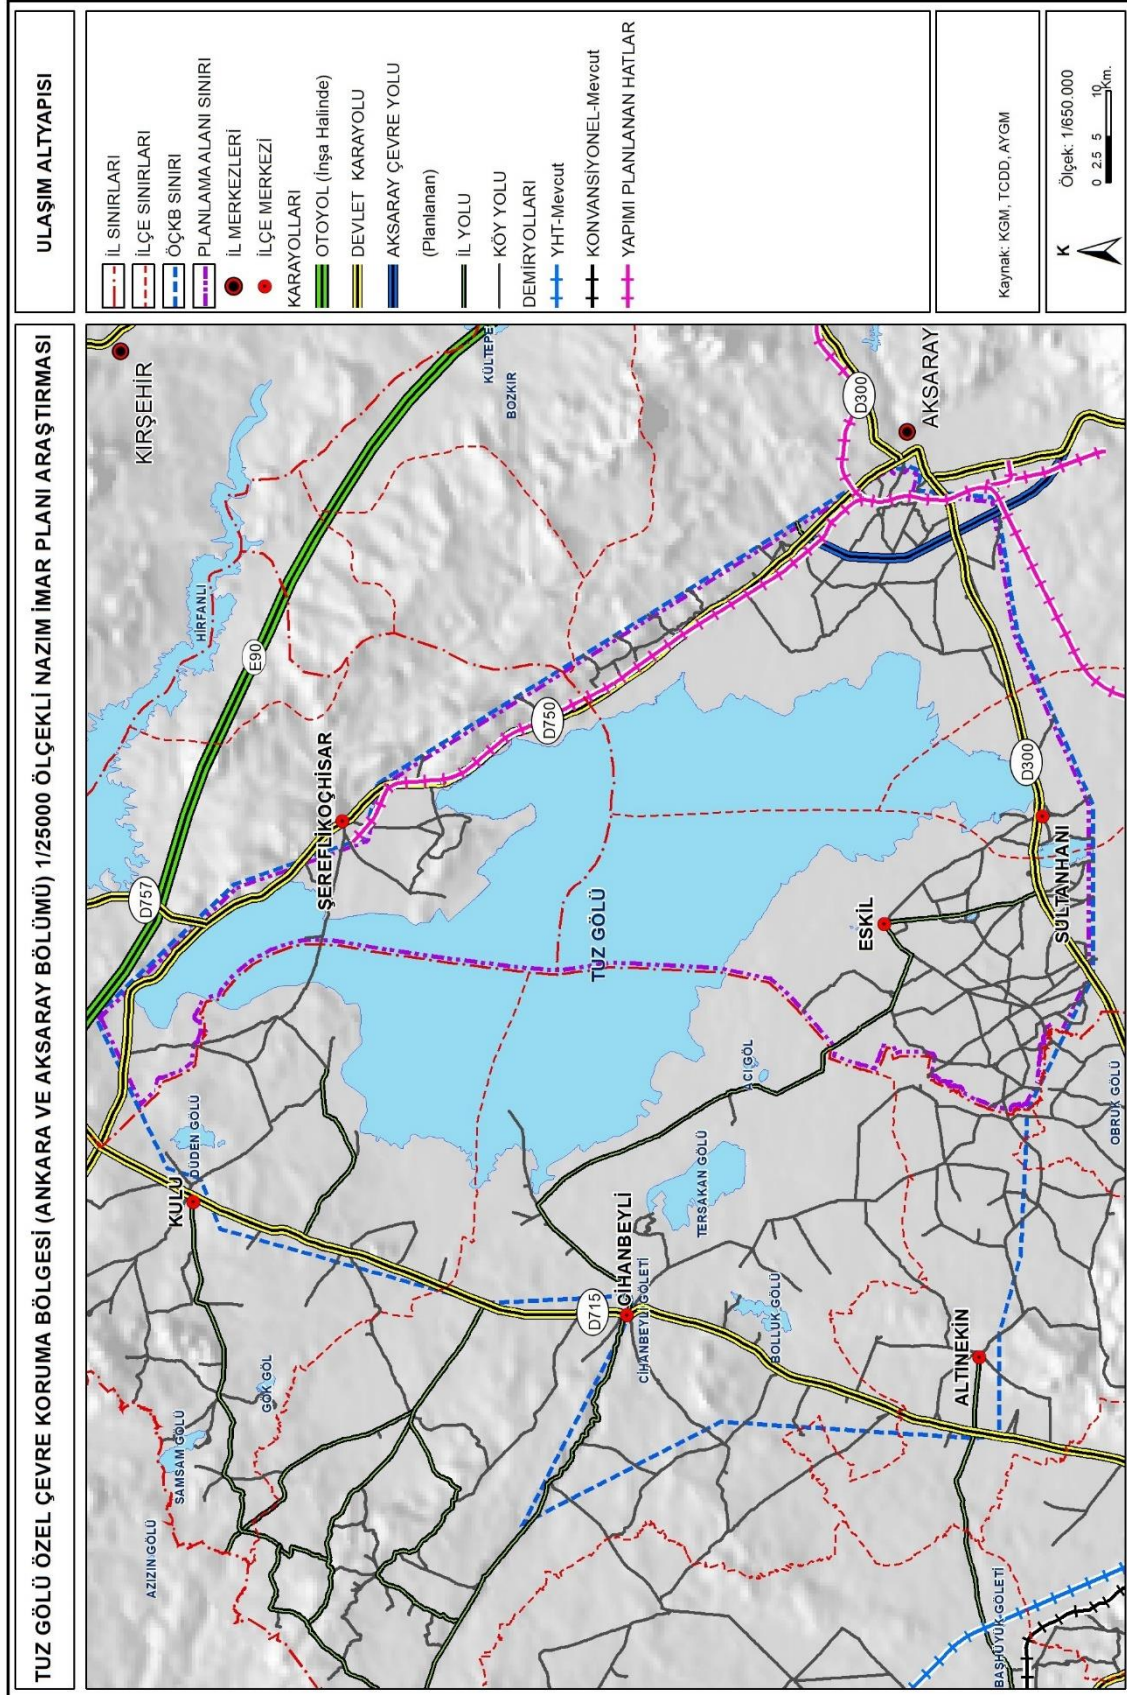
TUZ GÖLÜ ÖZEL ÇEVRE KORUMA BÖLGESİ (ANKARA VE AKSARAY BÖLÜMÜ) 1/25000 ÖLÇEKLİ NAZIM İMAR PLANI ARAŞTIRMASI

KIRŞEHİR
HİRFANLI
E90
KÜLTEPE
BOZKIR
D300
AKSARAY
D757
ŞEREFLİKOÇHİSAR
D750
TUZ GÖLÜ
ESKİL
D300
SULTANHANI
DÜDEN GÖLÜ
KULU
ACI GÖL
TERSAKAN GÖLÜ
CİHANBEYLİ
D715
CİHANBEYLİ GÖLETİ
BOLLUK GÖLÜ
OBRUK GÖLÜ
ALTINEKİN
GÖK GÖL
SAMSAM GÖLÜ
AZİZİN GÖLÜ
BAŞHÜYÜK GÖLETİ

ULAŞIM ALTYAPISI

İL SINIRLARI
İLÇE SINIRLARI
ÖÇKB SINIRI
PLANLAMA ALANI SINIRI
İL MERKEZLERİ
İLÇE MERKEZİ
KARAYOLLARI
OTOYOL (İnşa Halinde)
DEVLET KARAYOLU
AKSARAY ÇEVRE YOLU
(Planlanan)
İL YOLU
KÖY YOLU
DEMİRYOLLARI
YHT-Mevcut
KONVANSİYONEL-Mevcut
YAPIMI PLANLANAN HATLAR

Kaynak: KGM, TCDD, AYGM

K
Ölçek: 1/650.000
0 2.5 5 10 Km.